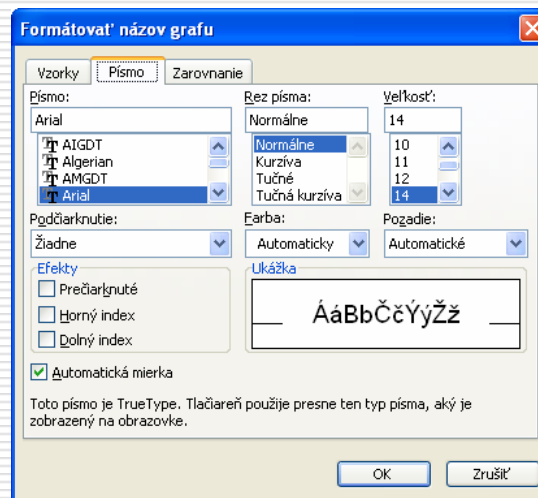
Formátovať názov grafu

Vzorky | Písmo | Zarovnanie

Písmo:
Arial
AIGDT
Algerian
AMGDT
Arial

Rez písma:
Normálne
Normálne
Kurzíva
Tučné
Tučná kurzíva

Veľkosť:
14
10
11
12
14

Podčiarknutie:
Žiadne

Farba:
Automaticky

Pozadie:
Automatické

Efekty
Prečiarknuté
Horný index
Dolný index

Ukážka
ÁáBbČčÝýŽž

Automatická mierka

Toto písmo je TrueType. Tlačiareň použije presne ten typ písma, aký je zobrazený na obrazovke.

OK
Zrušiť